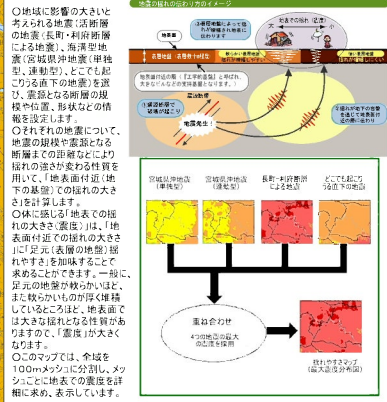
○地域に影響の大きいと考えられる地震（活断層の地震（長町・利府断層による地震）、海溝型地震（宮城県沖地震（単独型、連動型）、どこでも起こりうる直下の地震）を選び、震源となる断層の規模や位置、形状などの情報を設定します。
○それぞれの地震について、地震の規模や震源となる断層までの距離などより揺れの強さが変わる性質を用いて、「地表面付近（地下の基盤）での揺れの大きさ」を計算します。
○体に感じる「地表での揺れの大きさ（震度）」は、「地表面付近での揺れの大きさ」に「足元（表層の地盤）揺れやすさ」を加味することで求めることができます。一般に、足元の地盤が軟らかいほど、また軟らかいものが厚く堆積しているところほど、地表面では大きな揺れとなる性質がありますので、「震度」が大きくなります。
○このマップでは、全域を100mメッシュに分割し、メッシュごとに地表での震度を詳細に求め、表示しています。

地震の揺れの伝わり方のイメージ

地表
地震の揺れ
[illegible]
地震発生！
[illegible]

宮城県沖地震（単独型）
宮城県沖地震（連動型）
長町－利府断層による地震
どこでも起こりうる直下の地震

重ね合わせ
4つの地震の最大の震度を採用

揺れやすさマップ（最大震度分布図）